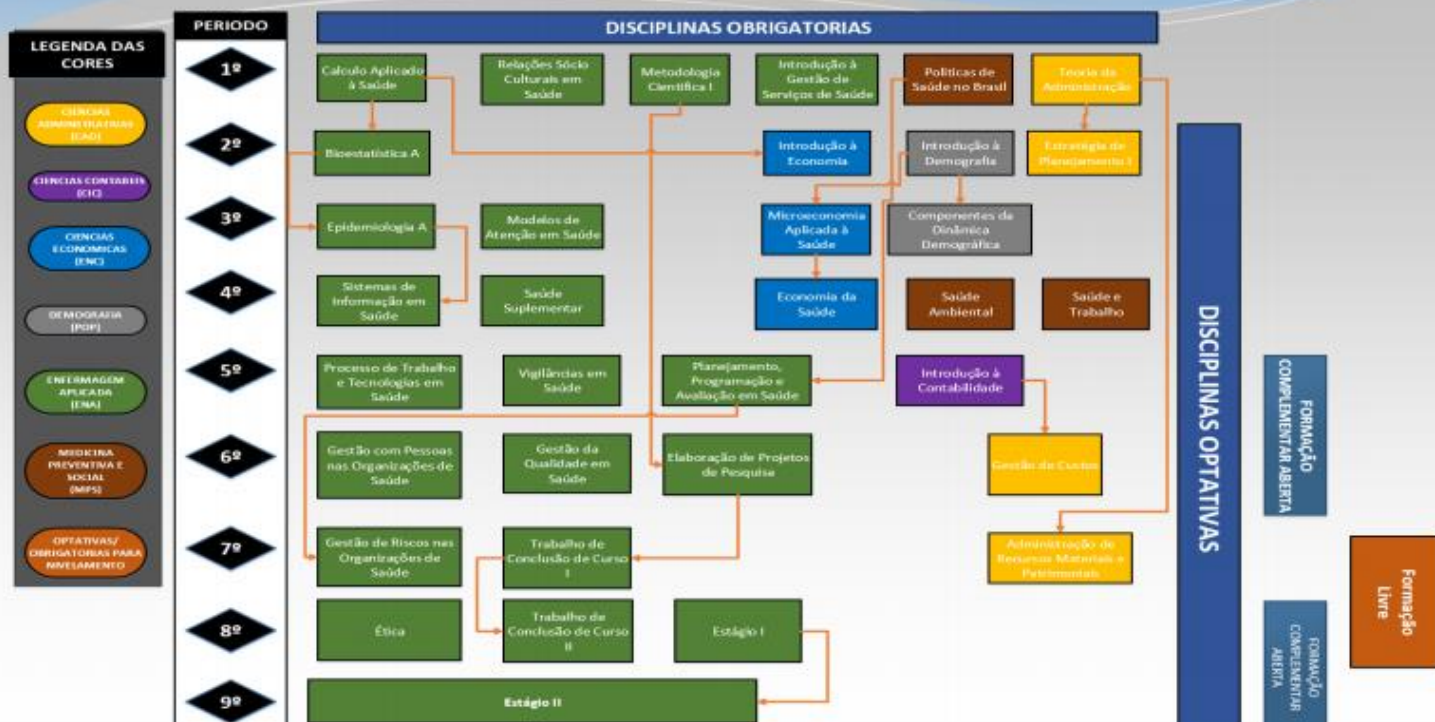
LEGENDA DAS CORES

CIENCIAS ADMINISTRATIVAS (CAD)

CIENCIAS CONTABEIS (CIC)

CIENCIAS ECONOMICAS (ENC)

DEMOGRAFIA (POP)

ENFERMAGEM APLICADA (ENA)

MEDICINA PREVENTIVA E SOCIAL (MPS)

OPTATIVAS/ OBRIGATORIAS PARA NIVELAMENTO

PERIODO

1º

2º

3º

4º

5º

6º

7º

8º

9º

DISCIPLINAS OBRIGATORIAS

Calculo Aplicado à Saúde

Relações Sócio Culturais em Saúde

Metodologia Científica I

Introdução à Gestão de Serviços de Saúde

Politicas de Saúde no Brasil

Teoria da Administração

Bioestatística A

Introdução à Economia

Introdução à Demografia

Estratégia de Planejamento I

Epidemiologia A

Modelos de Atenção em Saúde

Microeconomia Aplicada à Saúde

Componentes da Dinâmica Demográfica

Sistemas de Informação em Saúde

Saúde Suplementar

Economia da Saúde

Saúde Ambiental

Saúde e Trabalho

Processo de Trabalho e Tecnologias em Saúde

Vigilâncias em Saúde

Planejamento, Programação e Avaliação em Saúde

Introdução à Contabilidade

Gestão com Pessoas nas Organizações de Saúde

Gestão da Qualidade em Saúde

Elaboração de Projetos de Pesquisa

Gestão de Custos

Gestão de Riscos nas Organizações de Saúde

Trabalho de Conclusão de Curso I

Administração de Recursos Materiais e Patrimoniais

Ética

Trabalho de Conclusão de Curso II

Estágio I

Estágio II

DISCIPLINAS OPTATIVAS

FORMAÇÃO COMPLEMENTAR ABERTA

FORMAÇÃO COMPLEMENTAR ABERTA

Formação Livre